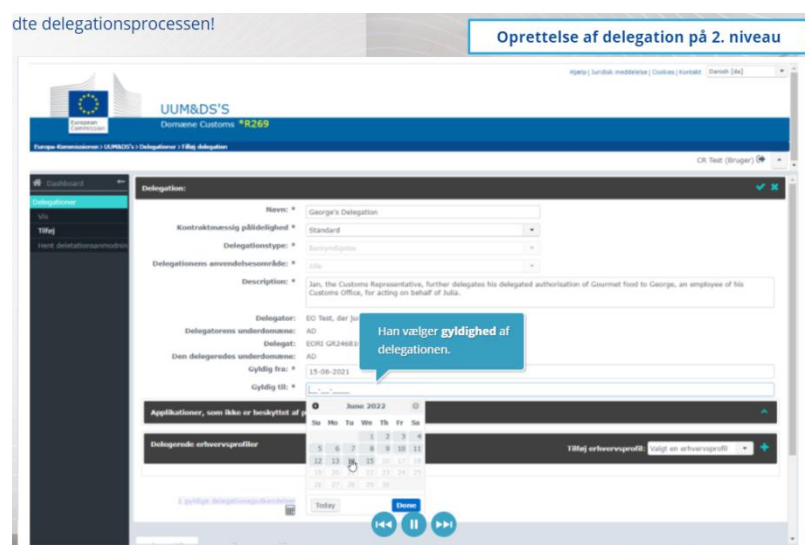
dte delegationsprocessen!

Oprettelse af delegation på 2. niveau

Hjælp | Juridisk meddelelse | Cookies | Kontakt Danish (da)

European Commission

UUM&DS'S
Domæne Customs *R269

Europa-Kommissionen > UUM&DS's > Delegationer > Tilføj delegation

CR Test (Bruger)

Dashboard
Delegationer
Vis
Tilføj
Hent deletationsanmodnin

Delegation:

Navn: * George's Delegation
Kontraktmæssig pålidelighed * Standard
Delegationstype: * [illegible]
Delegationens anvendelsesområde: * Alle
Description: * Jan, the Customs Representative, further delegates his delegated authorisation of Gourmet food to George, an employee of his Customs Office, for acting on behalf of Julia.

Delegator: EO Test, der Ju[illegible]
Delegatorens underdomæne: AD
Delegat: EORI GR24681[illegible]
Den delegeredes underdomæne: AD
Gyldig fra: * 15-06-2021
Gyldig til: * __-__-____

Han vælger gyldighed af delegationen.

Applikationer, som ikke er beskyttet af p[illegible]

Delegerede erhvervsprofiler

June 2022
| Su | Mo | Tu | We | Th | Fr | Sa |
|---|---|---|---|---|---|---|
| | | | 1 | 2 | 3 | 4 |
| 5 | 6 | 7 | 8 | 9 | 10 | 11 |
| 12 | 13 | 14 | 15 | 16 | 17 | 18 |
| 19 | 20 | 21 | 22 | 23 | 24 | 25 |
| 26 | 27 | 28 | 29 | 30 | | |

Today Done

Tilføj erhvervsprofil: Vælg en erhvervsprofil

1 gyldige delegationsgodkendelser